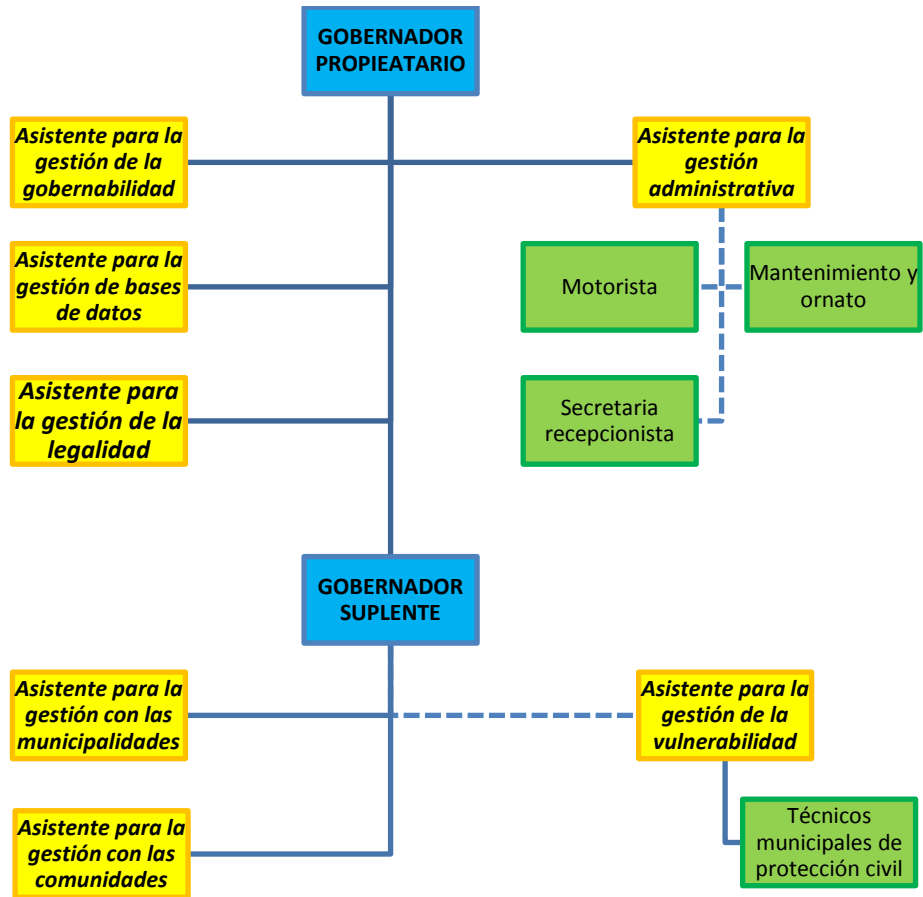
GOBERNADOR PROPIEATARIO

Asistente para la gestión de la gobernabilidad

Asistente para la gestión administrativa

Asistente para la gestión de bases de datos

Motorista

Mantenimiento y ornato

Asistente para la gestión de la legalidad

Secretaria recepcionista

GOBERNADOR SUPLENTE

Asistente para la gestión con las municipalidades

Asistente para la gestión de la vulnerabilidad

Técnicos municipales de protección civil

Asistente para la gestión con las comunidades